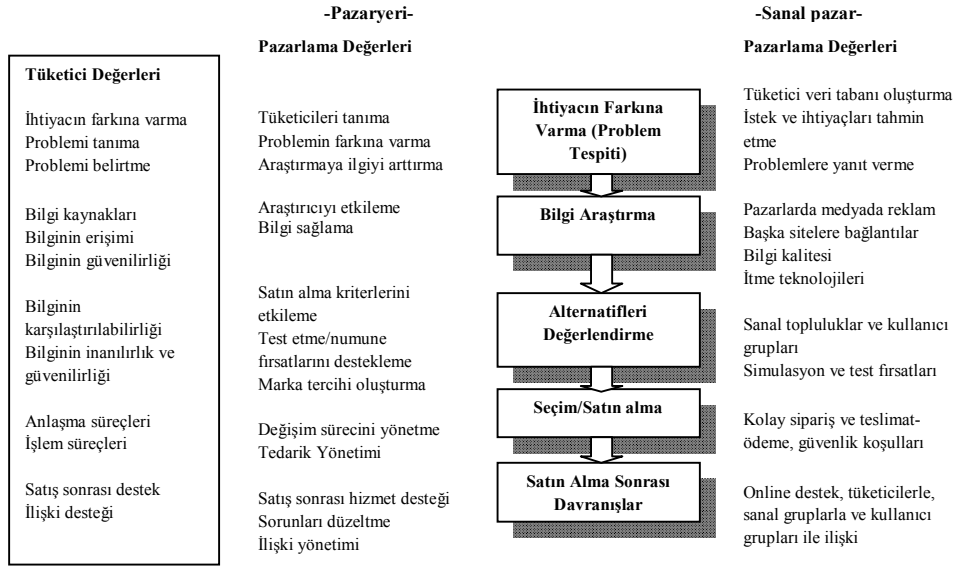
-Pazaryeri-

-Sanal pazar-

Pazarlama Değerleri

Pazarlama Değerleri

Tüketici Değerleri

İhtiyacın farkına varma
Problemi tanıma
Problemi belirtme

Bilgi kaynakları
Bilginin erişimi
Bilginin güvenilirliği

Bilginin karşılaştırılabilirliği
Bilginin inanılırlık ve güvenilirliği

Anlaşma süreçleri
İşlem süreçleri

Satış sonrası destek
İlişki desteği

Tüketicileri tanıma
Problemin farkına varma
Araştırmaya ilgiyi arttırma

Araştırıcıyı etkileme
Bilgi sağlama

Satın alma kriterlerini etkileme
Test etme/numune fırsatlarını destekleme
Marka tercihi oluşturma

Değişim sürecini yönetme
Tedarik Yönetimi

Satış sonrası hizmet desteği
Sorunları düzeltme
İlişki yönetimi

İhtiyacın Farkına Varma (Problem Tespiti)

Bilgi Araştırma

Alternatifleri Değerlendirme

Seçim/Satın alma

Satın Alma Sonrası Davranışlar

Tüketici veri tabanı oluşturma
İstek ve ihtiyaçları tahmin etme
Problemlere yanıt verme

Pazarlarda medyada reklam
Başka sitelere bağlantılar
Bilgi kalitesi
İtme teknolojileri

Sanal topluluklar ve kullanıcı grupları
Simulasyon ve test fırsatları

Kolay sipariş ve teslimat-ödeme, güvenlik koşulları

Online destek, tüketicilerle, sanal gruplarla ve kullanıcı grupları ile ilişki